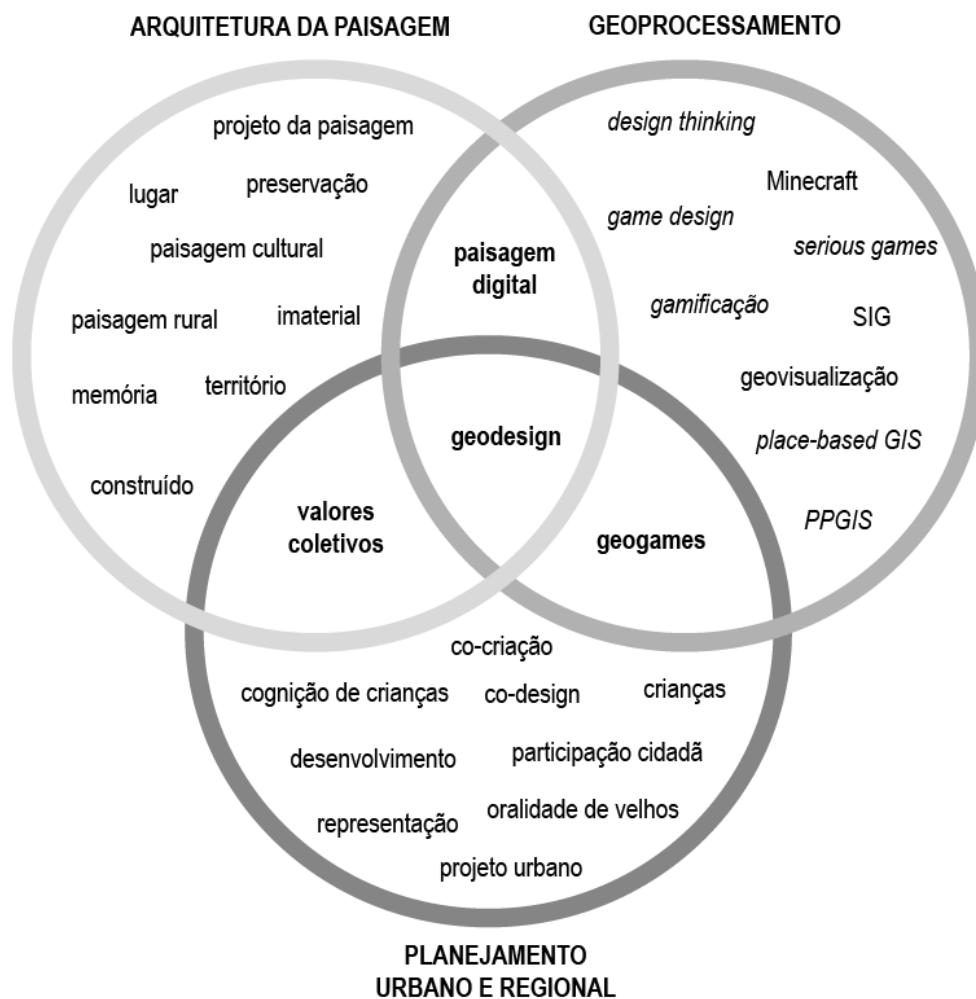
ARQUITETURA DA PAISAGEM

GEOPROCESSAMENTO

projeto da paisagem

lugar

preservação

paisagem cultural

paisagem rural

imaterial

memória

território

construído

paisagem digital

geodesign

valores coletivos

geogames

design thinking

Minecraft

game design

serious games

gamificação

SIG

geovisualização

place-based GIS

PPGIS

co-criação

cognição de crianças

co-design

crianças

desenvolvimento

participação cidadã

representação

oralidade de velhos

projeto urbano

PLANEJAMENTO URBANO E REGIONAL